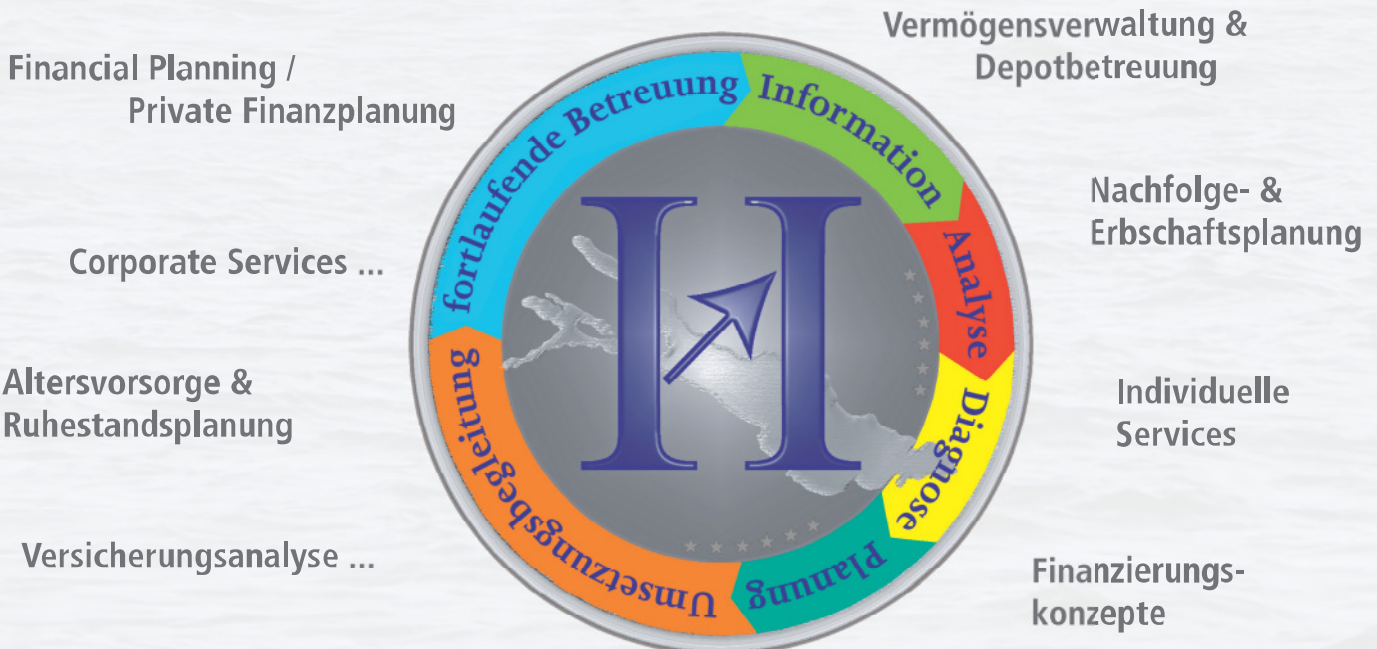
Financial Planning /
Private Finanzplanung

Vermögensverwaltung &
Depotbetreuung

fortlaufende Betreuung

Information

Analyse

Diagnose

Planung

Umsetzungsbegleitung

Nachfolge- &
Erbschaftsplanung

Corporate Services ...

Altersvorsorge &
Ruhestandsplanung

Individuelle
Services

Versicherungsanalyse ...

Finanzierungskonzepte